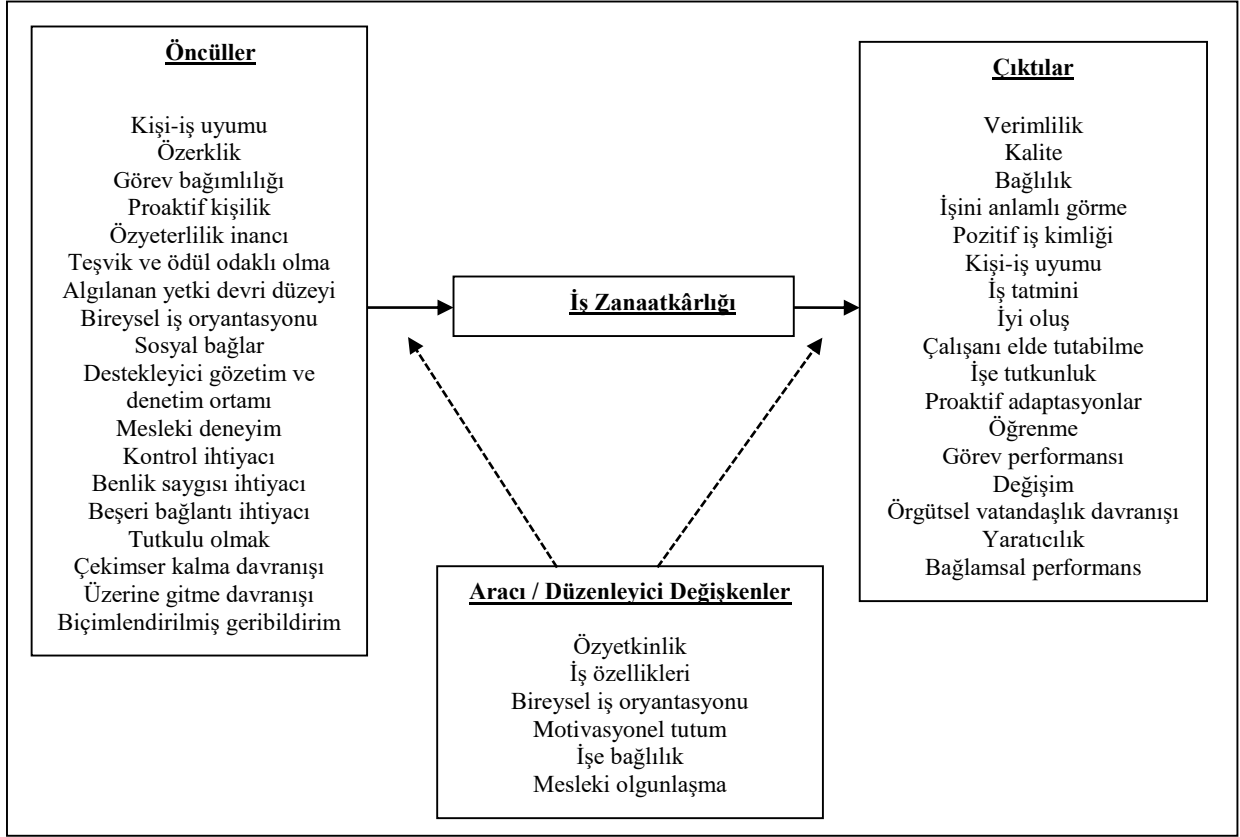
Öncüller

Kişi-iş uyumu
Özerklik
Görev bağımlılığı
Proaktif kişilik
Özyeterlilik inancı
Teşvik ve ödül odaklı olma
Algılanan yetki devri düzeyi
Bireysel iş oryantasyonu
Sosyal bağlar
Destekleyici gözetim ve denetim ortamı
Mesleki deneyim
Kontrol ihtiyacı
Benlik saygısı ihtiyacı
Beşeri bağlantı ihtiyacı
Tutkulu olmak
Çekimser kalma davranışı
Üzerine gitme davranışı
Biçimlendirilmiş geribildirim

İş Zanaatkârlığı

Çıktılar

Verimlilik
Kalite
Bağlılık
İşini anlamlı görme
Pozitif iş kimliği
Kişi-iş uyumu
İş tatmini
İyi oluş
Çalışanı elde tutabilme
İşe tutkunluk
Proaktif adaptasyonlar
Öğrenme
Görev performansı
Değişim
Örgütsel vatandaşlık davranışı
Yaratıcılık
Bağlamsal performans

Aracı / Düzenleyici Değişkenler

Özyetkinlik
İş özellikleri
Bireysel iş oryantasyonu
Motivasyonel tutum
İşe bağlılık
Mesleki olgunlaşma